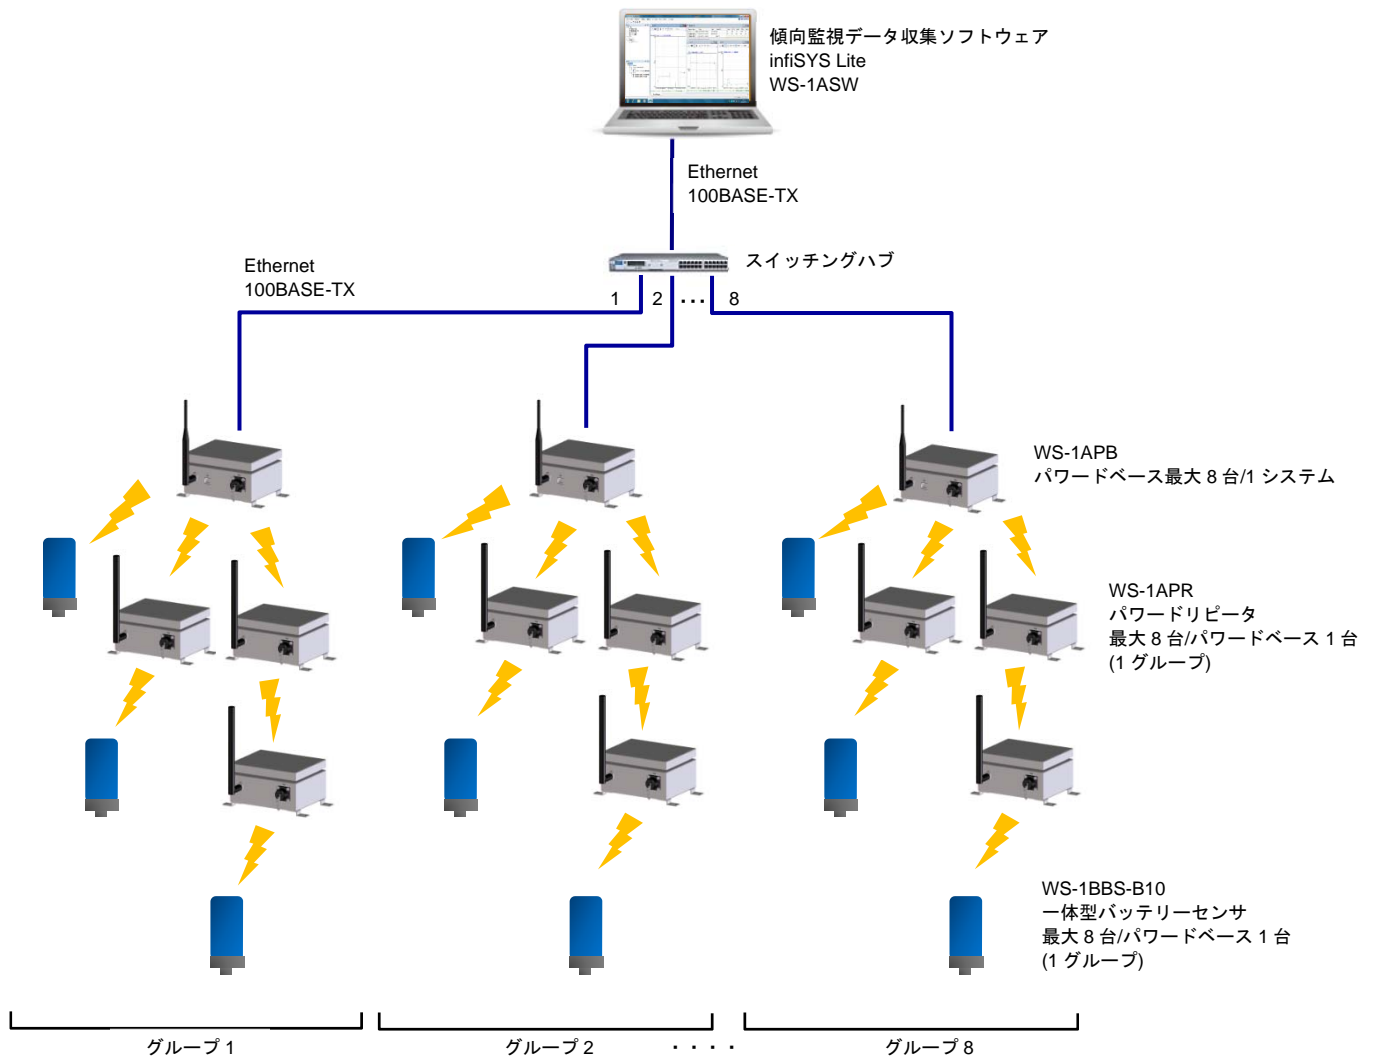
傾向監視データ収集ソフトウェア
infiSYS Lite
WS-1ASW

Ethernet
100BASE-TX

スイッチングハブ

Ethernet
100BASE-TX

1 2 ··· 8

WS-1APB
パワードベース最大 8 台/1 システム

WS-1APR
パワードリピータ
最大 8 台/パワードベース 1 台
(1 グループ)

WS-1BBS-B10
一体型バッテリーセンサ
最大 8 台/パワードベース 1 台
(1 グループ)

グループ 1

グループ 2

····

グループ 8